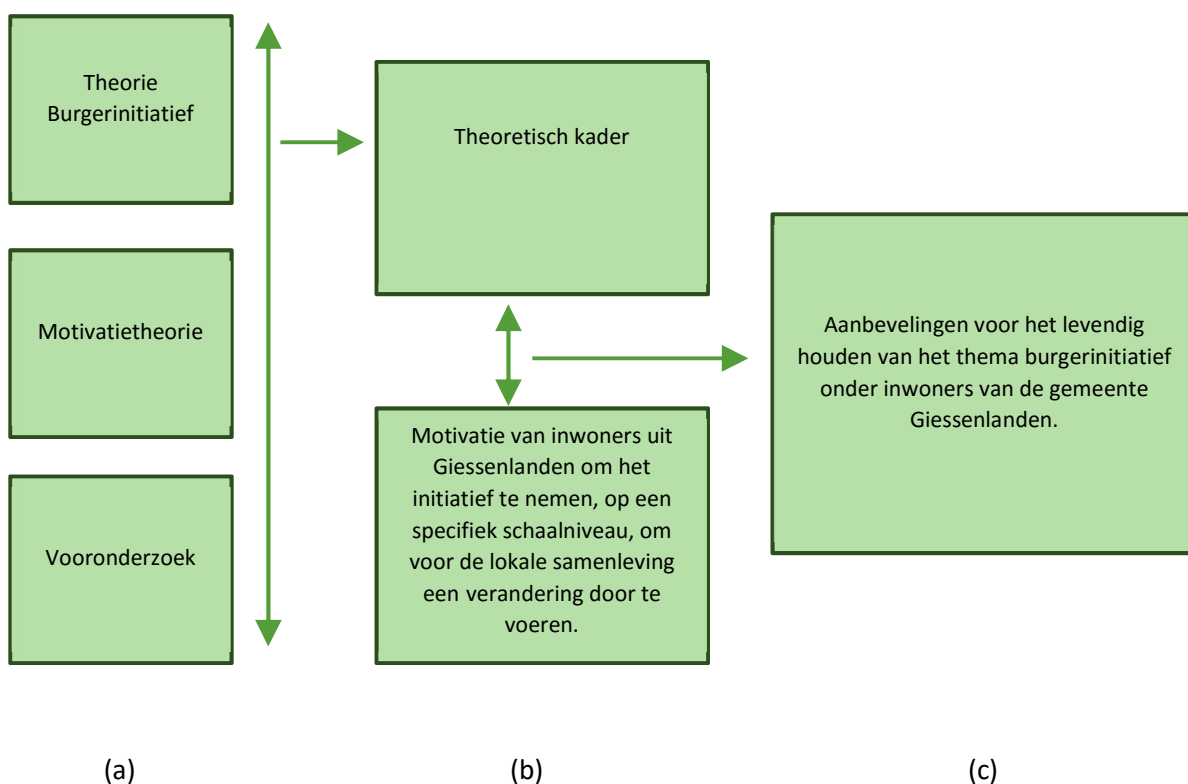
Theorie Burgerinitiatief

Motivatietheorie

Vooronderzoek

Theoretisch kader

Motivatie van inwoners uit Giessenlanden om het initiatief te nemen, op een specifiek schaalniveau, om voor de lokale samenleving een verandering door te voeren.

Aanbevelingen voor het levendig houden van het thema burgerinitiatief onder inwoners van de gemeente Giessenlanden.

(a)

(b)

(c)